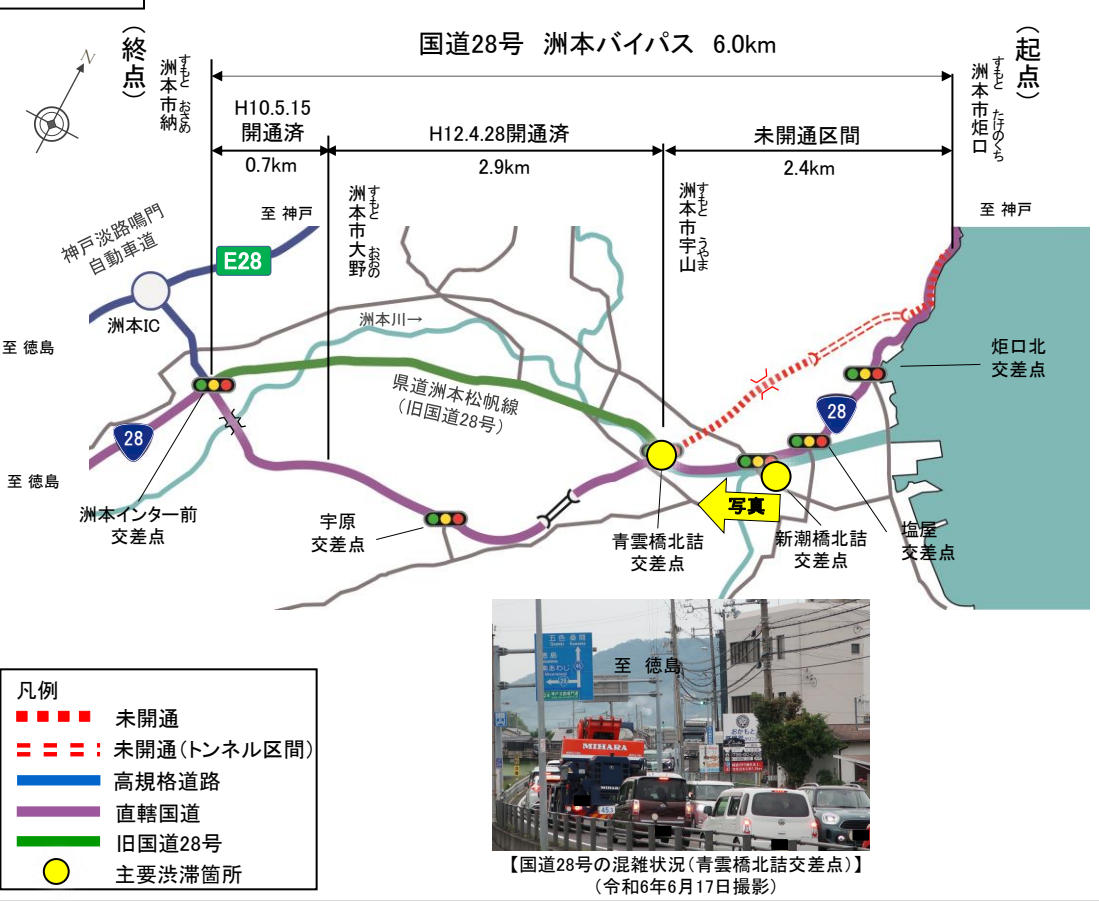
（終点）
すもと おさめ
洲本市納

国道28号　洲本バイパス　6.0km

（起点）
すもと たけのくち
洲本市炬口

H10.5.15
開通済
0.7km

H12.4.28開通済
2.9km

未開通区間
2.4km

N

至 神戸

すもと おおの
洲本市大野

すもと うやま
洲本市宇山

至 神戸

神戸淡路鳴門自動車道

E28

洲本IC

至 徳島

洲本川→

炬口北
交差点

県道洲本松帆線
（旧国道28号）

28

28

至 徳島

洲本インター前
交差点

宇原
交差点

写真

青雲橋北詰
交差点

新潮橋北詰
交差点

塩屋
交差点

凡例
未開通
未開通（トンネル区間）
高規格道路
直轄国道
旧国道28号
主要渋滞箇所

至 徳島

MIHARA

【国道28号の混雑状況（青雲橋北詰交差点）】
（令和6年6月17日撮影）